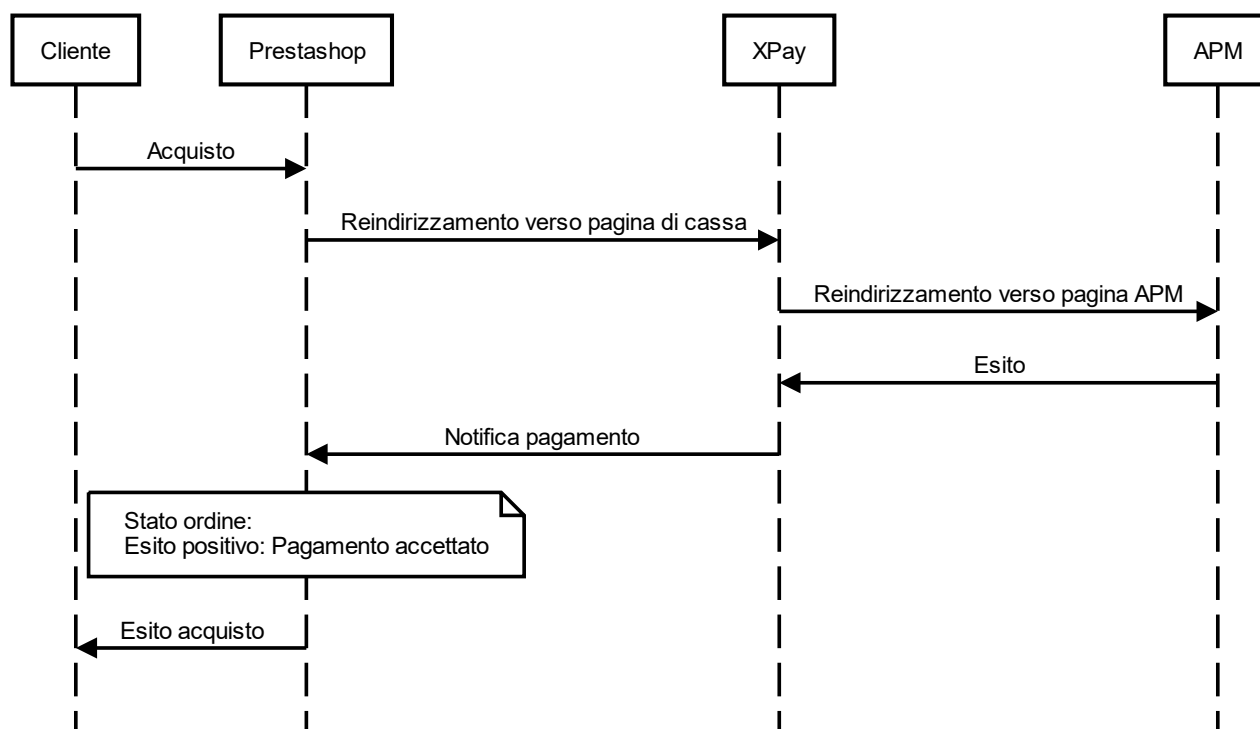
Cliente

Prestashop

XPay

APM

Acquisto

Reindirizzamento verso pagina di cassa

Reindirizzamento verso pagina APM

Esito

Notifica pagamento

Stato ordine:
Esito positivo: Pagamento accettato

Esito acquisto